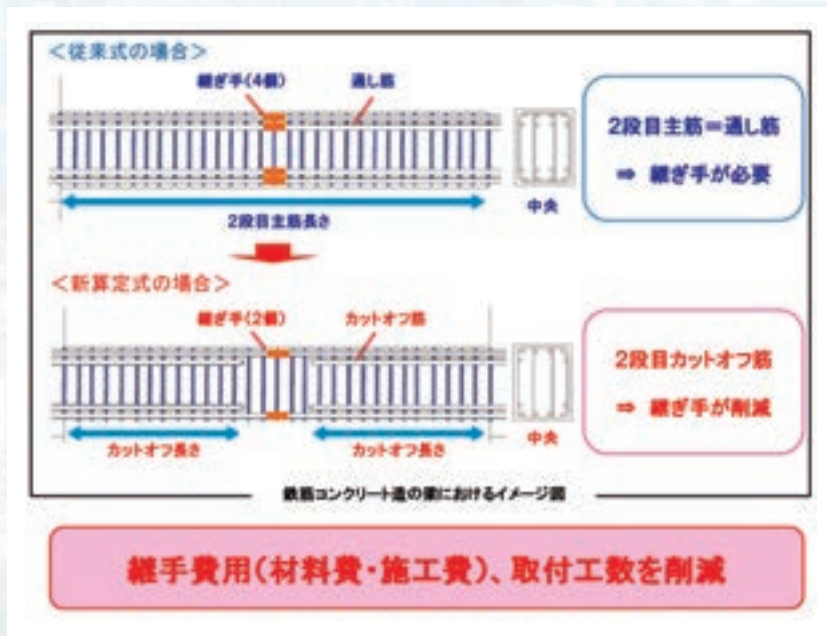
＜従来式の場合＞

継ぎ手(4個)

通し筋

2段目主筋長さ

中央

2段目主筋＝通し筋
⇒ 継ぎ手が必要

＜新算定式の場合＞

継ぎ手(2個)

カットオフ筋

カットオフ長さ

カットオフ長さ

中央

2段目カットオフ筋
⇒ 継ぎ手が削減

鉄筋コンクリート造の梁におけるイメージ図

継手費用(材料費・施工費)、取付工数を削減